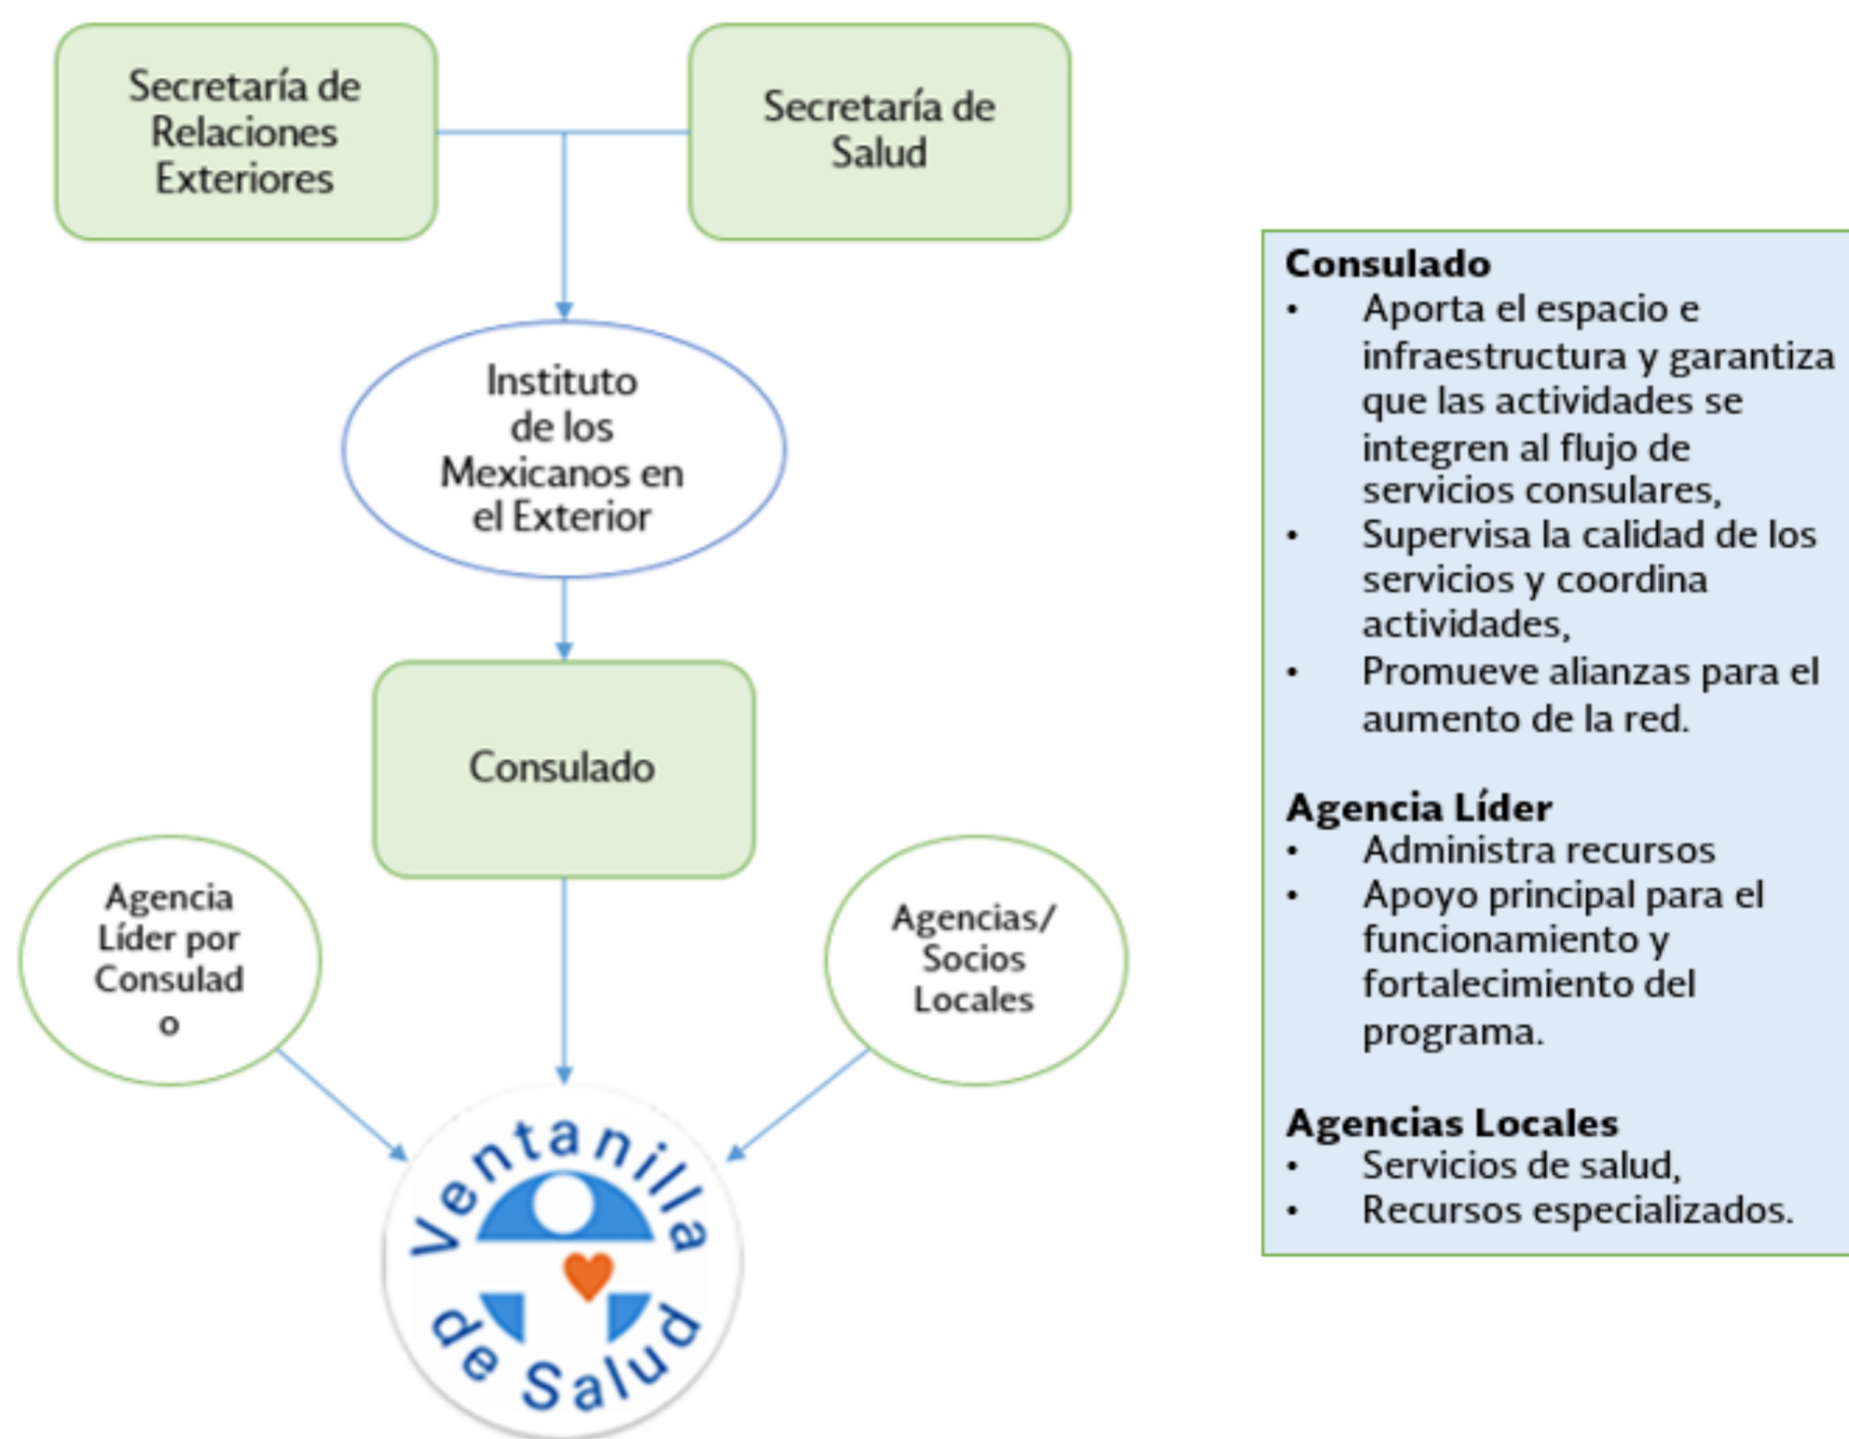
Secretaría de Relaciones Exteriores

Secretaría de Salud

Instituto de los Mexicanos en el Exterior

Consulado

Agencia Líder por Consulad o

Agencias/ Socios Locales

Ventanilla de Salud

**Consulado**
- Aporta el espacio e infraestructura y garantiza que las actividades se integren al flujo de servicios consulares,
- Supervisa la calidad de los servicios y coordina actividades,
- Promueve alianzas para el aumento de la red.

**Agencia Líder**
- Administra recursos
- Apoyo principal para el funcionamiento y fortalecimiento del programa.

**Agencias Locales**
- Servicios de salud,
- Recursos especializados.